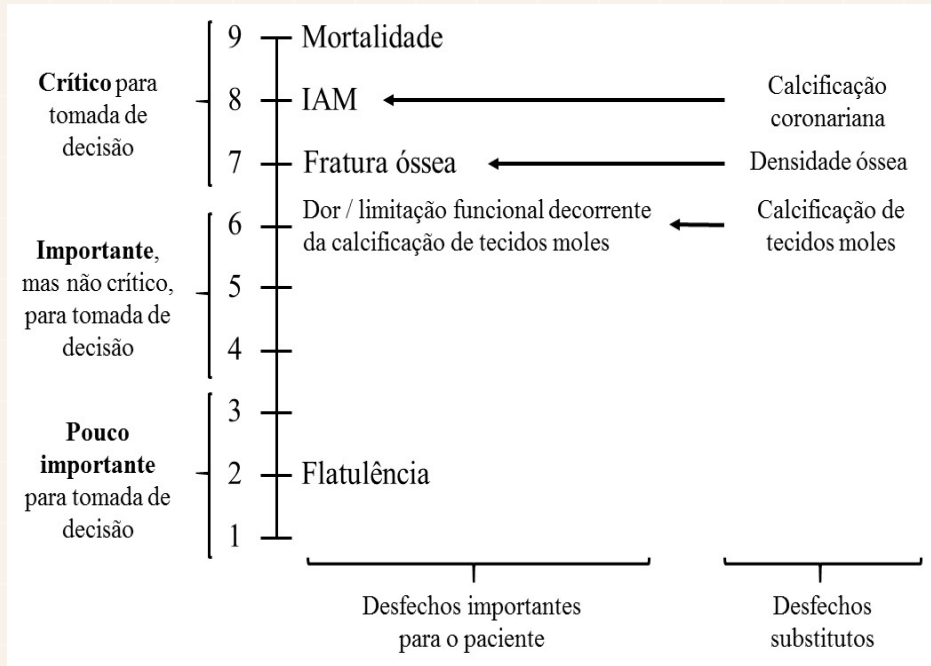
**Crítico** para tomada de decisão

**Importante**, mas não crítico, para tomada de decisão

**Pouco importante** para tomada de decisão

9 Mortalidade

8 IAM

7 Fratura óssea

6 Dor / limitação funcional decorrente da calcificação de tecidos moles

5

4

3

2 Flatulência

1

Calcificação coronariana

Densidade óssea

Calcificação de tecidos moles

Desfechos importantes para o paciente

Desfechos substitutos